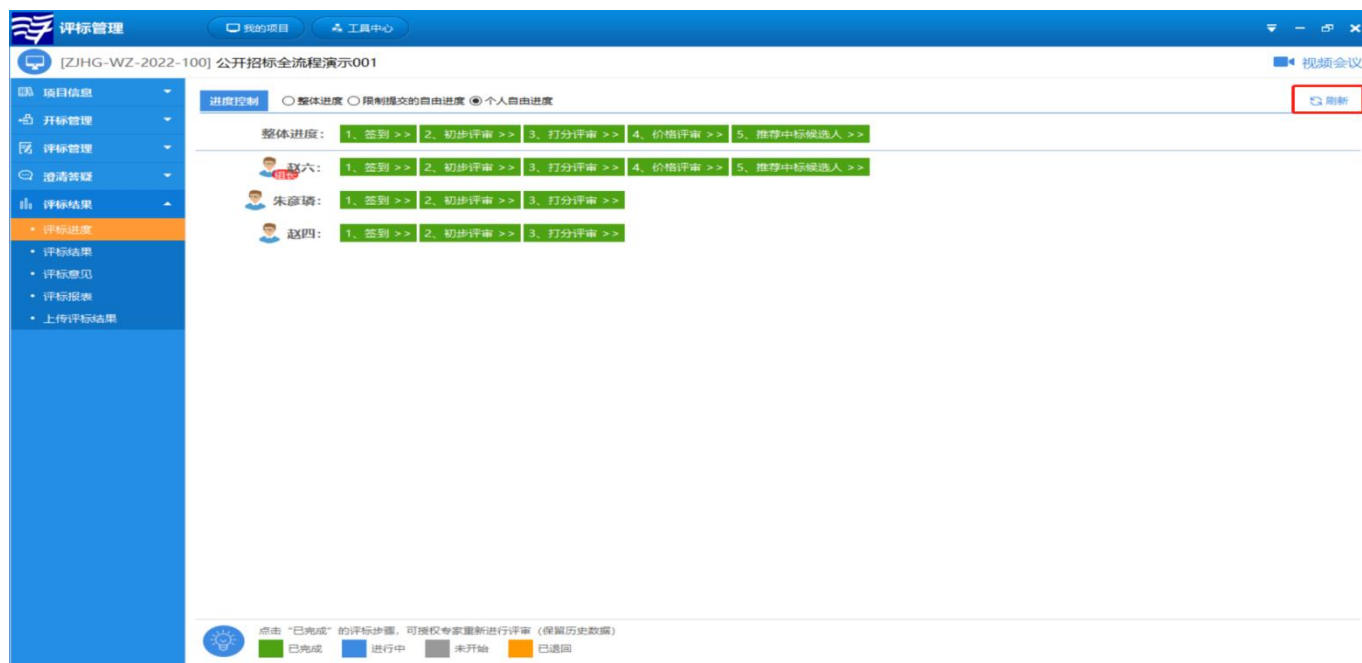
评标管理

我的项目 工具中心

[ZJHG-WZ-2022-100] 公开招标全流程演示001

视频会议

项目信息
开标管理
评标管理
澄清答疑
评标结果
• 评标进度
• 评标结果
• 评标意见
• 评标报表
• 上传评标结果

进度控制 ○ 整体进度 ○ 限制提交的自由进度 ◉ 个人自由进度

刷新

整体进度: 1、签到 >> 2、初步评审 >> 3、打分评审 >> 4、价格评审 >> 5、推荐中标候选人 >>

赵六: 组长 1、签到 >> 2、初步评审 >> 3、打分评审 >> 4、价格评审 >> 5、推荐中标候选人 >>

朱彦琦: 1、签到 >> 2、初步评审 >> 3、打分评审 >>

赵四: 1、签到 >> 2、初步评审 >> 3、打分评审 >>

点击"已完成"的评标步骤，可授权专家重新进行评审（保留历史数据）

已完成 进行中 未开始 已退回